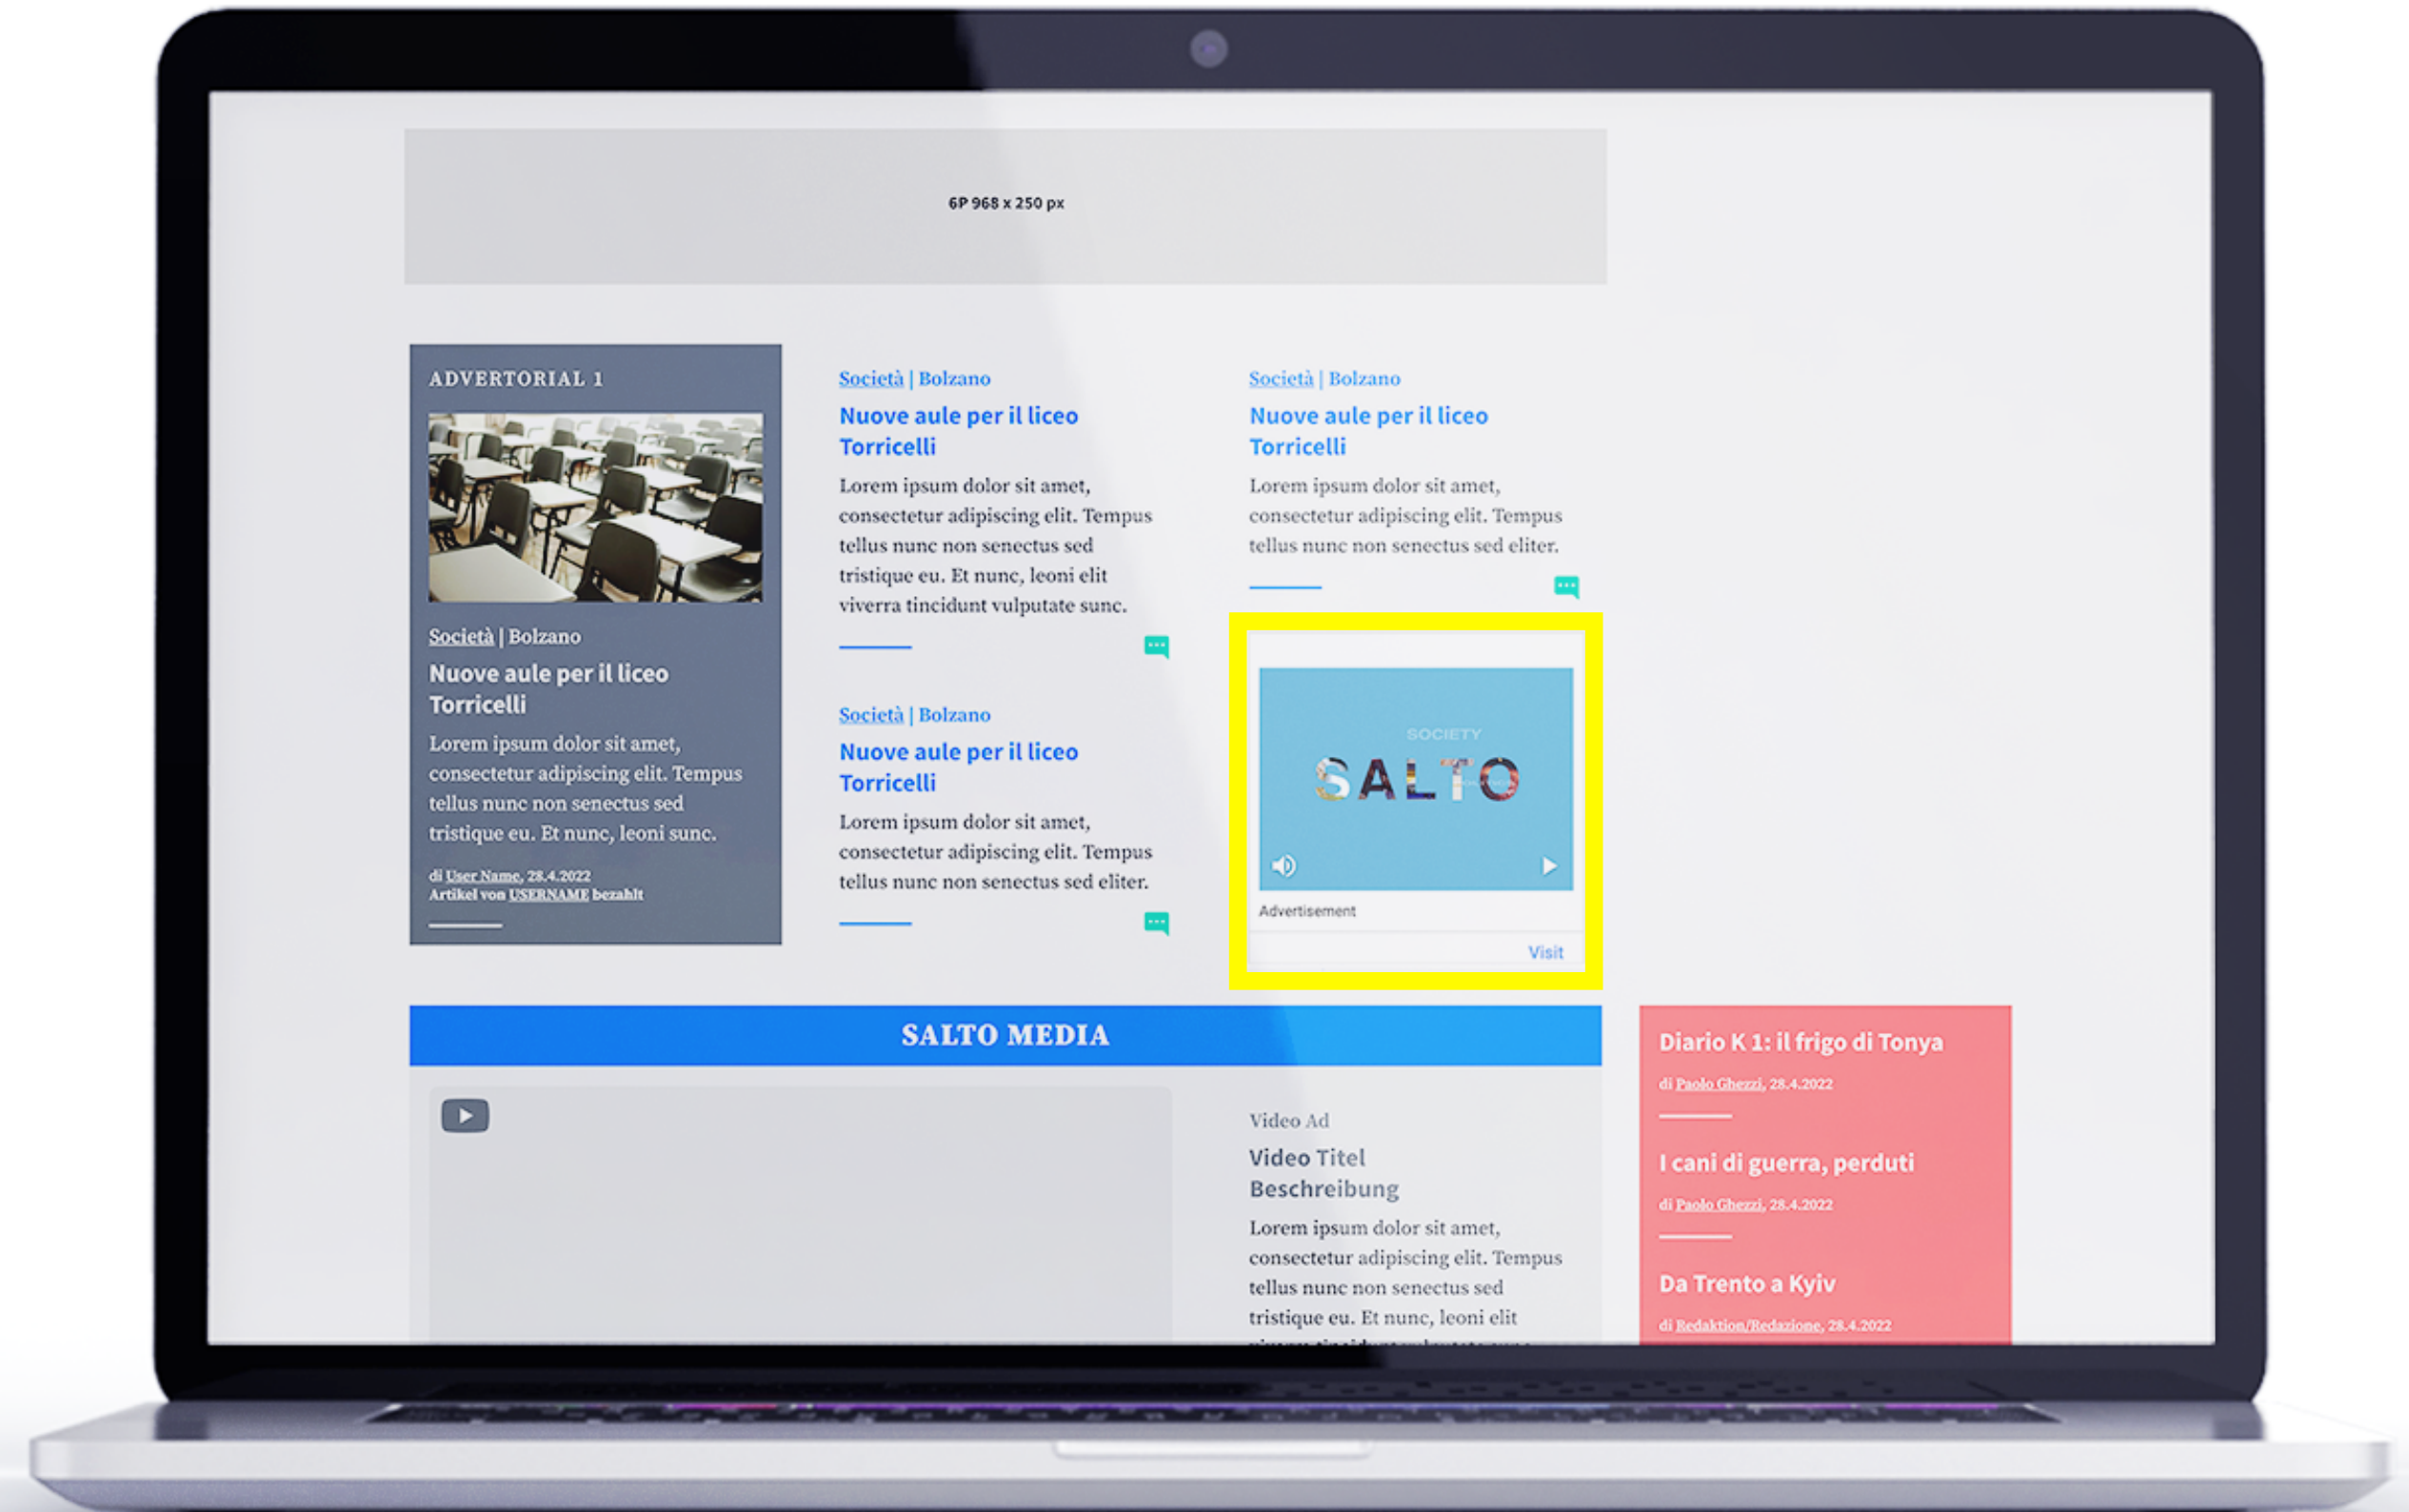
6P 968 x 250 px

ADVERTORIAL 1

Società | Bolzano

Nuove aule per il liceo Torricelli

Lorem ipsum dolor sit amet, consectetur adipiscing elit. Tempus tellus nunc non senectus sed tristique eu. Et nunc, leoni sunc.

di User Name, 28.4.2022
Artikel von USERNAME bezahlt

Società | Bolzano

Nuove aule per il liceo Torricelli

Lorem ipsum dolor sit amet, consectetur adipiscing elit. Tempus tellus nunc non senectus sed tristique eu. Et nunc, leoni elit viverra tincidunt vulputate sunc.

Società | Bolzano

Nuove aule per il liceo Torricelli

Lorem ipsum dolor sit amet, consectetur adipiscing elit. Tempus tellus nunc non senectus sed eliter.

Società | Bolzano

Nuove aule per il liceo Torricelli

Lorem ipsum dolor sit amet, consectetur adipiscing elit. Tempus tellus nunc non senectus sed eliter.

SOCIETY
SALTO

Advertisement

Visit

SALTO MEDIA

Video Ad

Video Titel Beschreibung

Lorem ipsum dolor sit amet, consectetur adipiscing elit. Tempus tellus nunc non senectus sed tristique eu. Et nunc, leoni elit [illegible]

Diario K 1: il frigo di Tonya

di Paolo Ghezzi, 28.4.2022

I cani di guerra, perduti

di Paolo Ghezzi, 28.4.2022

Da Trento a Kyiv

di Redaktion/Redazione, 28.4.2022